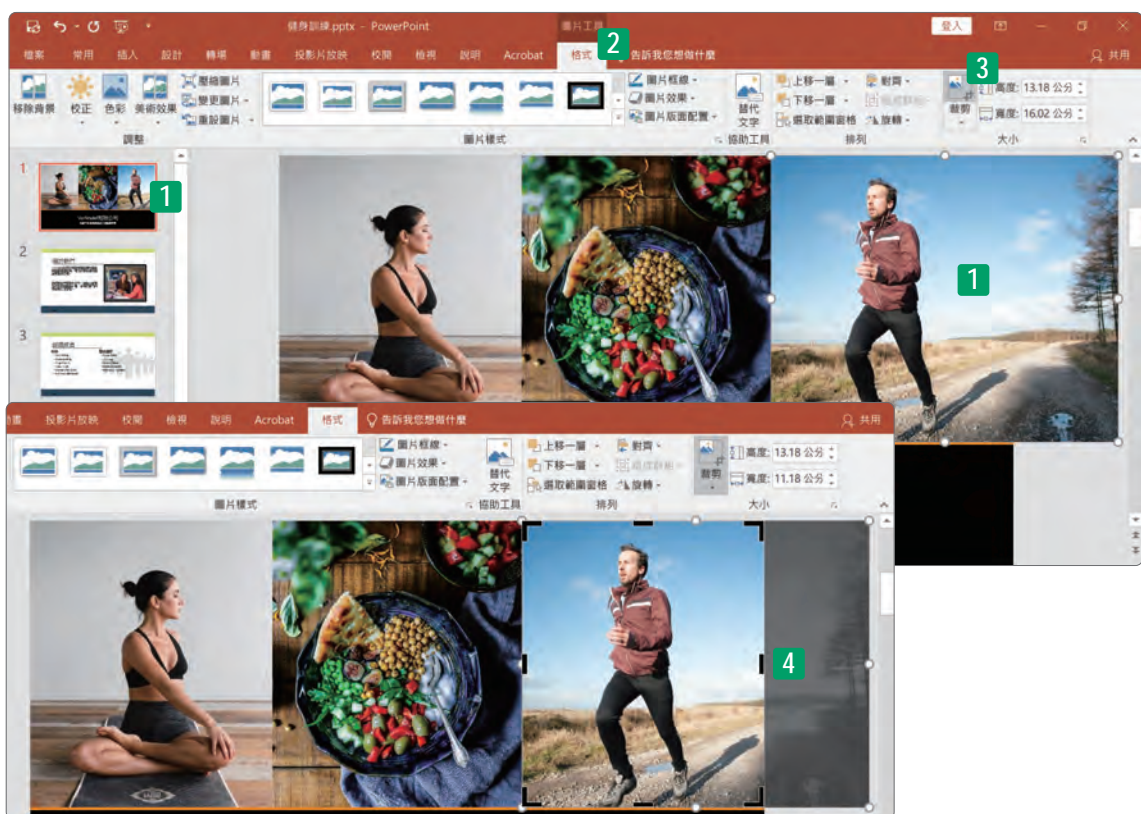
健身訓練.pptx - PowerPoint

圖片工具

登入

檔案 常用 插入 設計 轉場 動畫 投影片放映 校閱 檢視 說明 Acrobat 格式 2 告訴我您想做什麼

共用

移除背景 校正 色彩 美術效果 壓縮圖片 變更圖片 重設圖片

調整

圖片框線 圖片效果 圖片版面配置

圖片樣式

替代文字

協助工具

上移一層 下移一層 選取範圍窗格 對齊 組成群組 旋轉

排列

3

裁剪 高度: 13.18 公分 寬度: 16.02 公分

大小

1 1

2

3

1

投影片放映 校閱 檢視 說明 Acrobat 格式 告訴我您想做什麼

共用

圖片框線 圖片效果 圖片版面配置

圖片樣式

替代文字

協助工具

上移一層 下移一層 選取範圍窗格 對齊 組成群組 旋轉

排列

裁剪 高度: 13.18 公分 寬度: 11.18 公分

大小

4